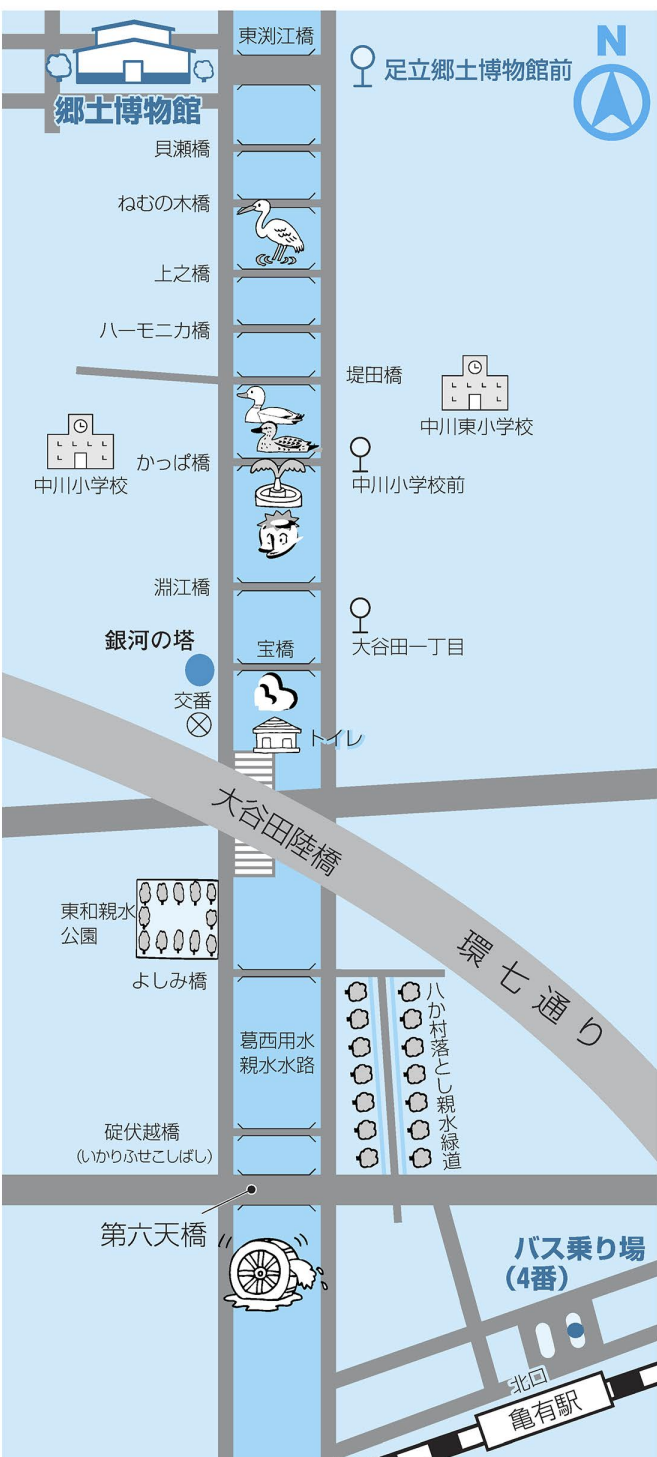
東渕江橋
足立郷土博物館前
N
郷土博物館
貝瀬橋
ねむの木橋
上之橋
ハーモニカ橋
堤田橋
中川東小学校
中川小学校
かっぱ橋
中川小学校前
淵江橋
大谷田一丁目
銀河の塔
宝橋
交番
トイレ
大谷田陸橋
環七通り
東和親水公園
よしみ橋
八か村落とし親水緑道
葛西用水親水水路
碇伏越橋
(いかりふせこしばし)
第六天橋
バス乗り場
(4番)
北口
亀有駅